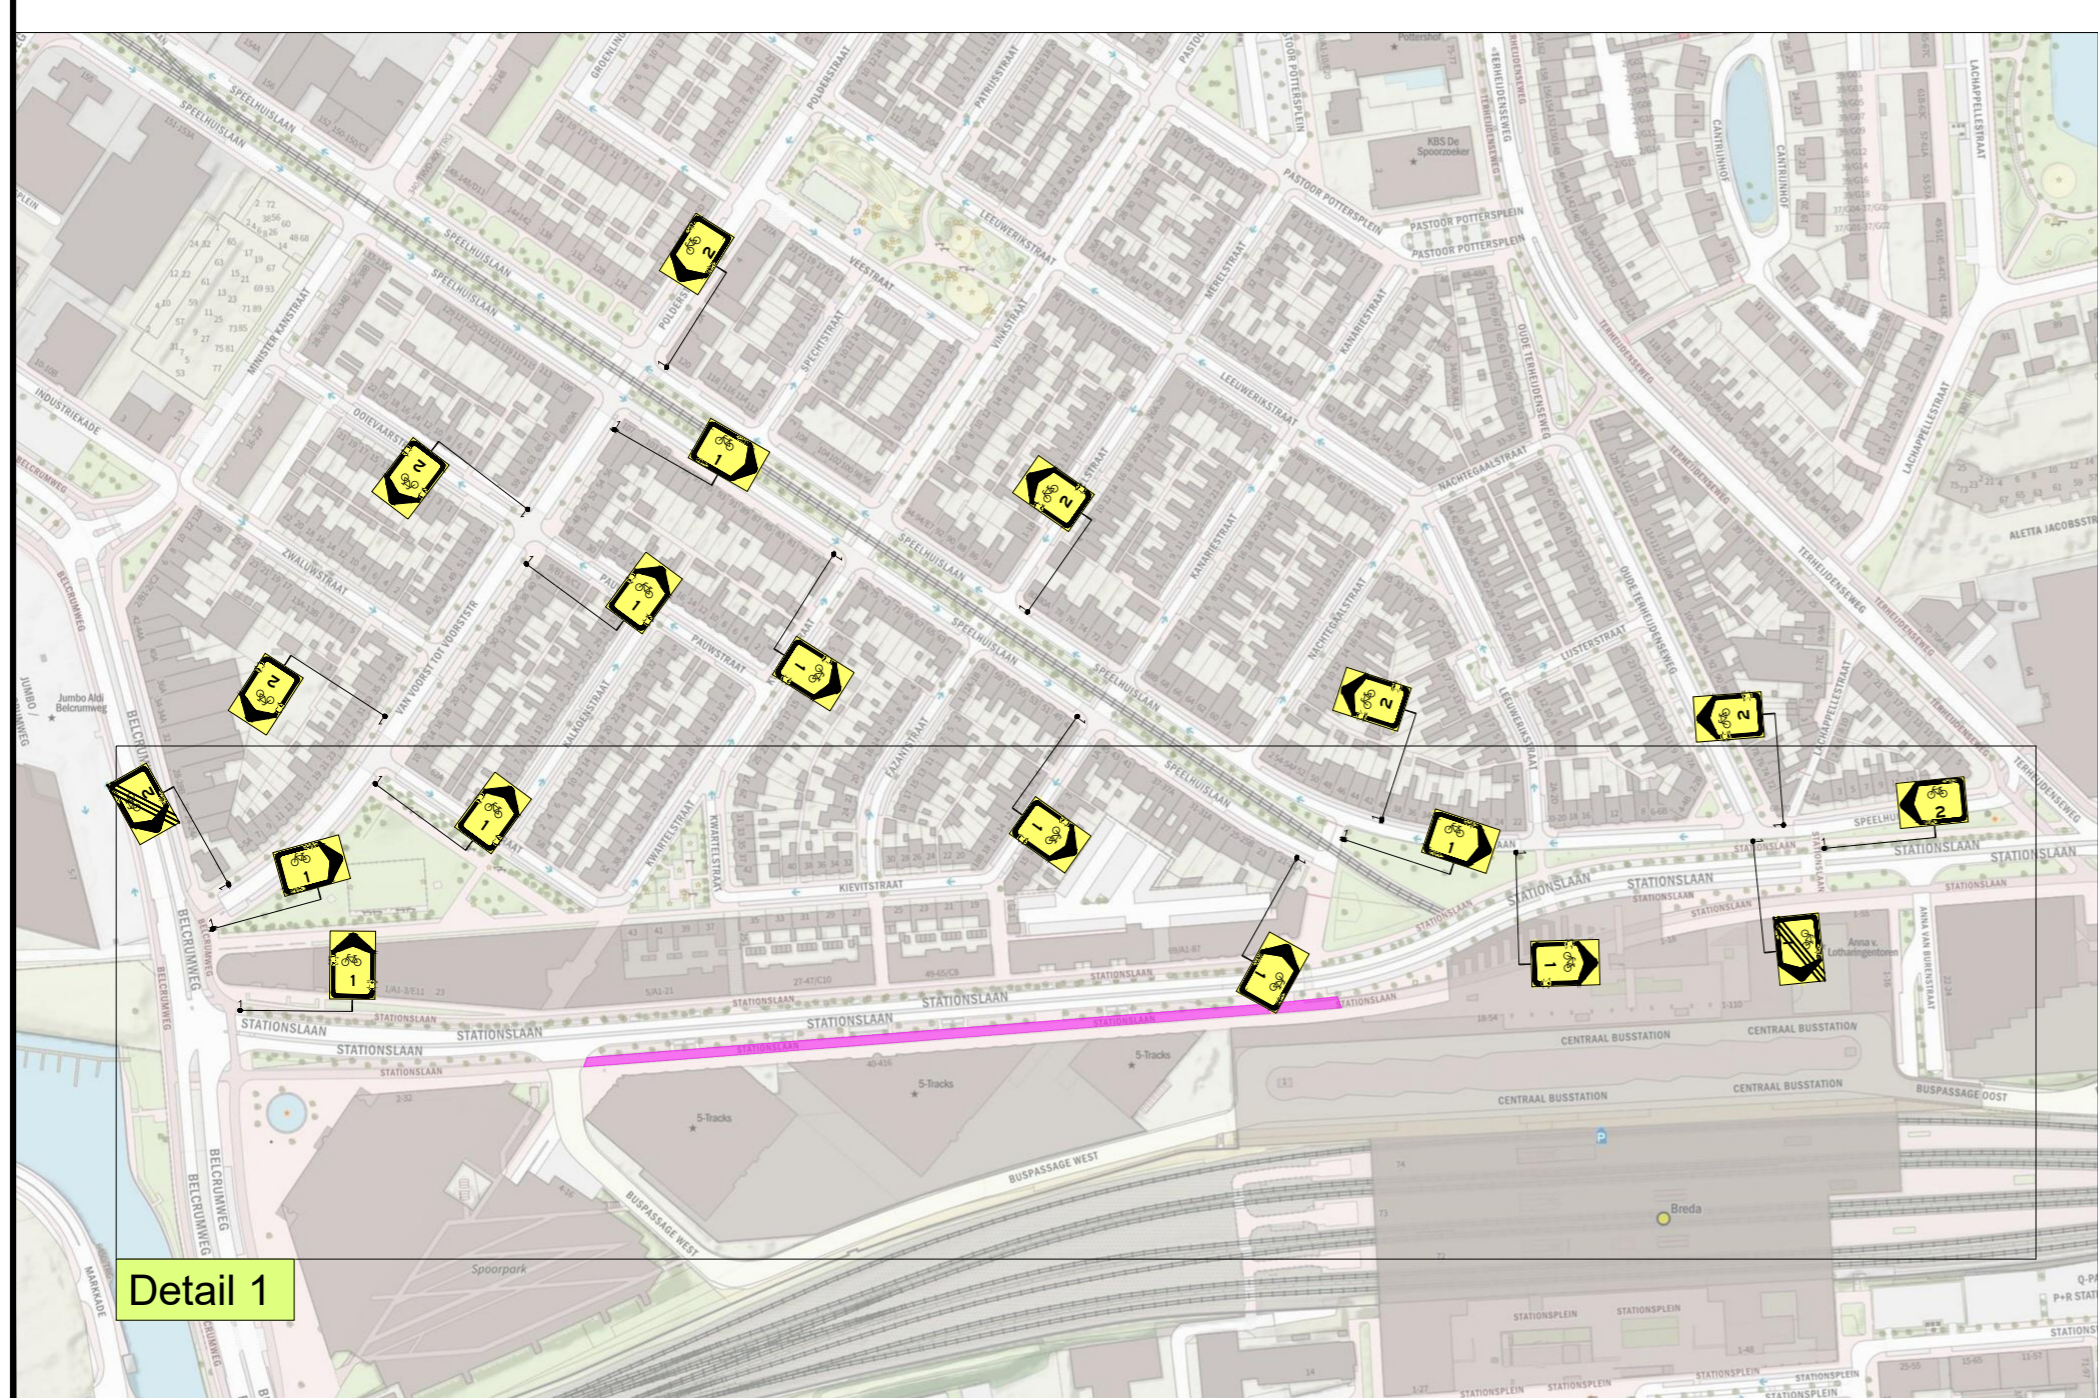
SPEELHUISLAAN
SPEELHUISLAAN
GROENLING
POLDERSTRAAT
PATRIJSSTRAAT
PASTOOR POTTERSPLEIN
Pottershof
TERHEIJDENSEWEG
CANTRIJNHOF
CANTRIJNHOF
LACHAPPELLESTRAAT
KBS De Spoorzoeker
PASTOOR POTTERSPLEIN
PASTOOR POTTERSPLEIN
LEEUWERIKSTRAAT
VEESTRAAT
MEREL STRAAT
SPEELHUISLAAN
SPEELHUISLAAN
POLDERSTRAAT
SPECHTSTRAAT
VINKSTRAAT
KANARIESTRAAT
OUDE TERHEIJDENSEWEG
TERHEIJDENSEWEG
LACHAPPELLESTRAAT
MINISTER KANSTRAAT
INDUSTRIEKADE
OOIEVAARSTRAAT
LEEUWERIKSTRAAT
NACHTEGAALSTRAAT
BELCRUMWEG
ZWALUWSTRAAT
SPEELHUISLAAN
KANARIESTRAAT
ALETTA JACOBSSTRAAT
TERHEIJDENSEWEG
TERHEIJDENSEWEG
VAN VOORST TOT VOORSTSTR
PAUWSTRAAT
PAUWSTRAAT
SPEELHUISLAAN
NACHTEGAALSTRAAT
OUDE TERHEIJDENSEWEG
LIJSTERSTRAAT
BELCRUMWEG
Jumbo Aldi Belcrumweg
VALKOENSTRAAT
FAZANTSTRAAT
SPEELHUISLAAN
LEEUWERIKSTRAAT
LACHAPPELLESTRAAT
TERHEIJDENSEWEG
BELCRUMWEG
KWARTELSTRAAT
KWARTELSTRAAT
KIEVITSTRAAT
SPEELHUISLAAN
STATIONSLAAN
STATIONSLAAN
STATIONSLAAN
STATIONSLAAN
STATIONSLAAN
Anna v. Lotharingentoren
ANNA VAN BURENSTRAAT
BELCRUMWEG
STATIONSLAAN
STATIONSLAAN
STATIONSLAAN
STATIONSLAAN
STATIONSLAAN
STATIONSLAAN
CENTRAAL BUSSTATION
CENTRAAL BUSSTATION
CENTRAAL BUSSTATION
CENTRAAL BUSSTATION
BUSPASSAGE OOST
5-Tracks
5-Tracks
5-Tracks
BUSPASSAGE WEST
BUSPASSAGE WEST
BELCRUMWEG
Breda
Spoorpark
MARKKADE
STATIONSPLEIN
STATIONSPLEIN
STATIONSPLEIN
STATIONSPLEIN
P+R STAT
Detail 1
2
1
2
1
2
1
2
2
1
2
1
2
1
2
1
1
1
1
2
1
1
1
1
2